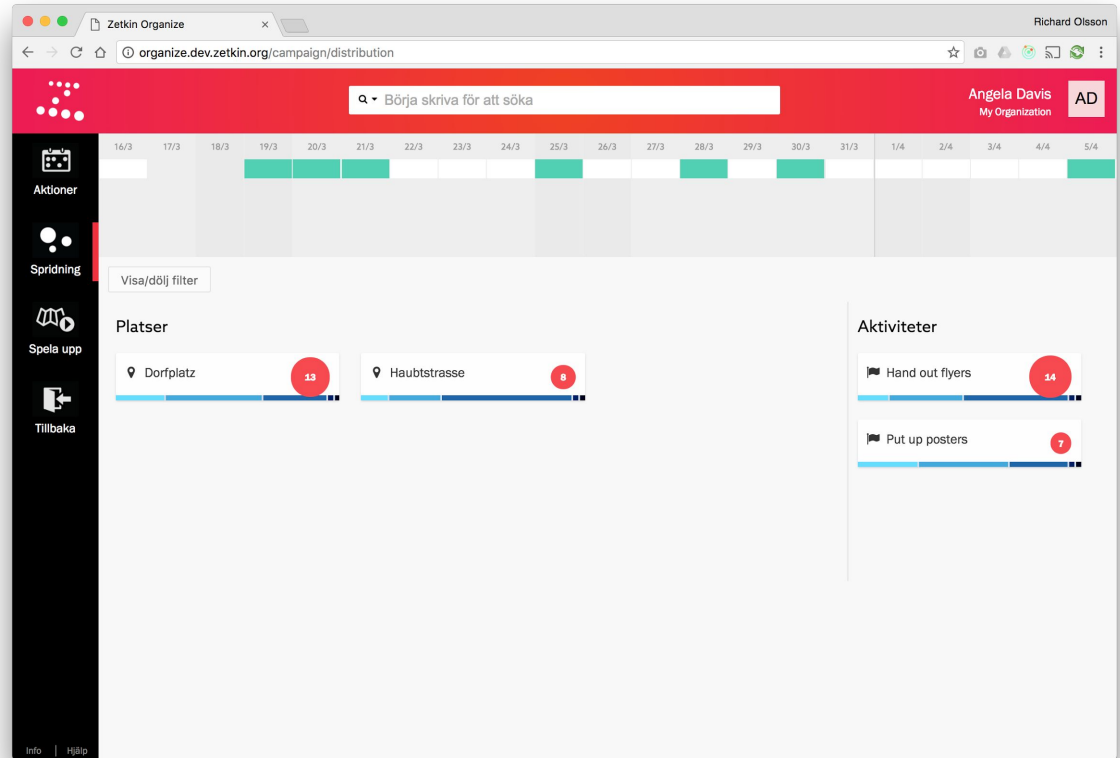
Zetkin Organize ×

Richard Olsson

organize.dev.zetkin.org/campaign/distribution

Börja skriva för att söka

Angela Davis
My Organization

AD

Aktioner

Spridning

Spela upp

Tillbaka

16/3 17/3 18/3 19/3 20/3 21/3 22/3 23/3 24/3 25/3 26/3 27/3 28/3 29/3 30/3 31/3 1/4 2/4 3/4 4/4 5/4

Visa/dölj filter

Platser

Dorfplatz 13

Haubtstrasse 8

Aktiviteter

Hand out flyers 14

Put up posters 7

Info | Hjälp